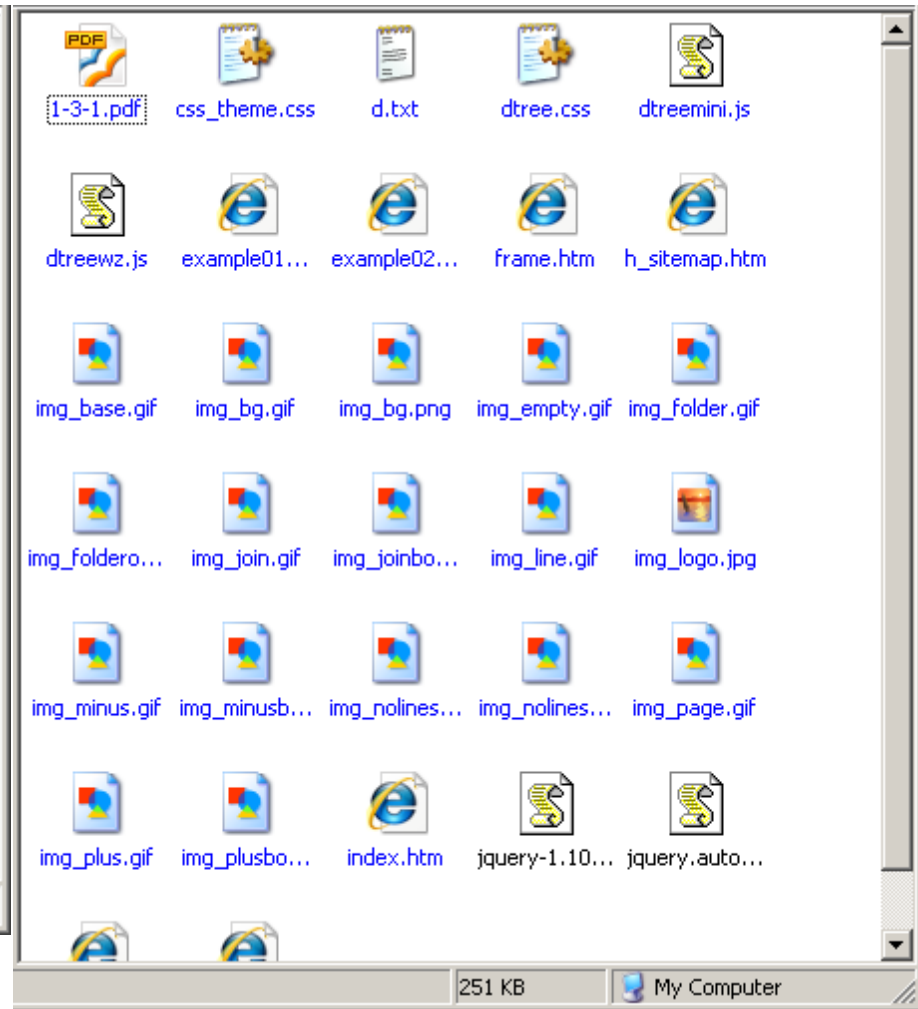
PDF
1-3-1.pdf
css_theme.css
d.txt
dtree.css
dtreemini.js

dtreewz.js
example01...
example02...
frame.htm
h_sitemap.htm

img_base.gif
img_bg.gif
img_bg.png
img_empty.gif
img_folder.gif

img_foldero...
img_join.gif
img_joinbo...
img_line.gif
img_logo.jpg

img_minus.gif
img_minusb...
img_nolines...
img_nolines...
img_page.gif

img_plus.gif
img_plusbo...
index.htm
jquery-1.10...
jquery.auto...

251 KB
My Computer